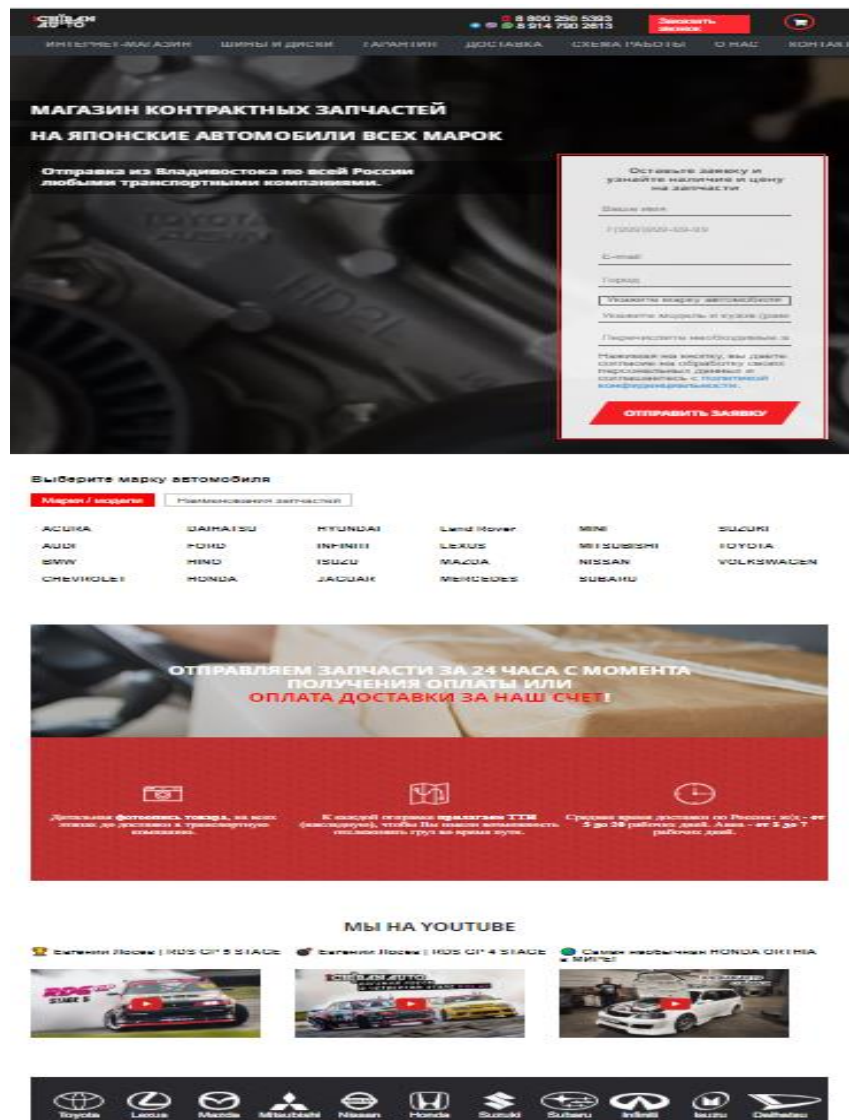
СИБИРЬ АВТО

8 800 250 5393
8 914 790 2813

Заказать звонок

ИНТЕРНЕТ-МАГАЗИН ШИНЫ И ДИСКИ ГАРАНТИИ ДОСТАВКА СХЕМА РАБОТЫ О НАС КОНТАКТ

МАГАЗИН КОНТРАКТНЫХ ЗАПЧАСТЕЙ НА ЯПОНСКИЕ АВТОМОБИЛИ ВСЕХ МАРОК

Отправка из Владивостока по всей России любыми транспортными компаниями.

Оставьте заявку и узнайте наличие и цену на запчасти

Ваше имя

+7(999)999-99-99

E-mail

Город

Укажите марку автомобиля

Укажите модель и кузов (рам

Перечислите необходимые з

Нажимая на кнопку, вы даете согласие на обработку своих персональных данных и соглашаетесь с политикой конфиденциальности.

ОТПРАВИТЬ ЗАЯВКУ

Выберите марку автомобиля

Марки / модели Наименование запчастей

| ACURA | DAIHATSU | HYUNDAI | Land Rover | MINI | SUZUKI |
|---|---|---|---|---|---|
| AUDI | FORD | INFINITI | LEXUS | MITSUBISHI | TOYOTA |
| BMW | HINO | ISUZU | MAZDA | NISSAN | VOLKSWAGEN |
| CHEVROLET | HONDA | JAGUAR | MERCEDES | SUBARU | |

ОТПРАВЛЯЕМ ЗАПЧАСТИ ЗА 24 ЧАСА С МОМЕНТА ПОЛУЧЕНИЯ ОПЛАТЫ ИЛИ ОПЛАТА ДОСТАВКИ ЗА НАШ СЧЕТ!

Детальная фотосъемка товара, на всех этапах до доставки в транспортную компанию.

К каждой отправке прилагаем ТТН (накладную), чтобы Вы имели возможность отслеживать груз во время пути.

Среднее время доставки по России: ж/д - от 5 до 20 рабочих дней. Авиа - от 3 до 7 рабочих дней.

МЫ НА YOUTUBE

Евгений Лосев | RDS GP 5 STAGE

Евгений Лосев | RDS GP 4 STAGE

Самая необычная HONDA ORTHIA в мире!

Toyota Lexus Mazda Mitsubishi Nissan Honda Suzuki Subaru Infiniti Isuzu Daihatsu